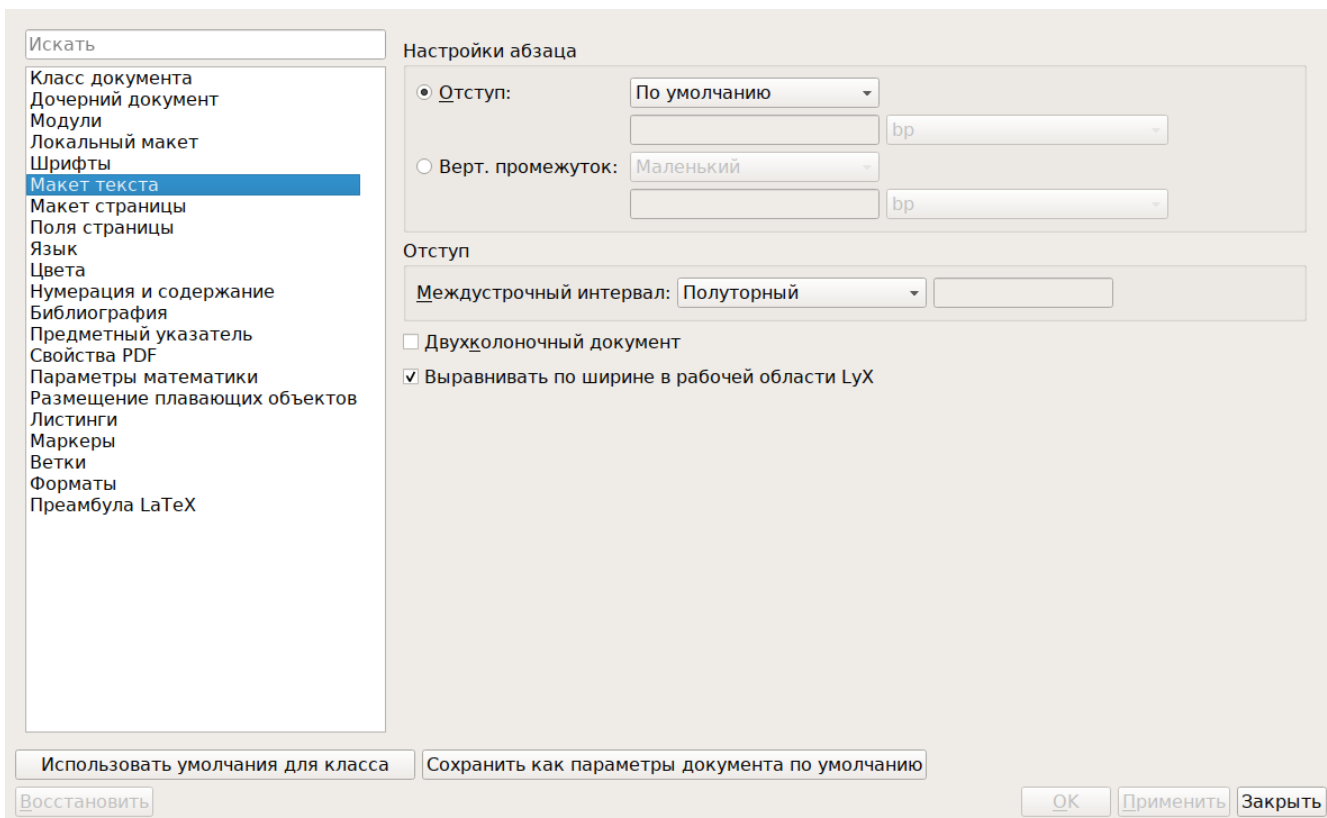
Искать

Класс документа
Дочерний документ
Модули
Локальный макет
Шрифты
Макет текста
Макет страницы
Поля страницы
Язык
Цвета
Нумерация и содержание
Библиография
Предметный указатель
Свойства PDF
Параметры математики
Размещение плавающих объектов
Листинги
Маркеры
Ветки
Форматы
Преамбула LaTeX

Настройки абзаца

Отступ: По умолчанию

bp

Верт. промежуток: Маленький

bp

Отступ

Междустрочный интервал: Полуторный

Двухколоночный документ

Выравнивать по ширине в рабочей области LyX

Использовать умолчания для класса

Сохранить как параметры документа по умолчанию

Восстановить

OK

Применить

Закрыть